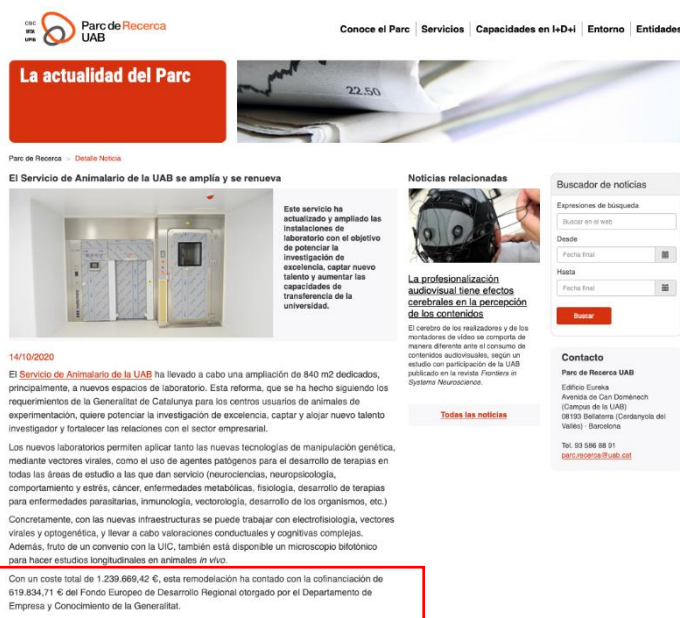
CSIC IRTA UPB Parc de Recerca UAB

Conoce el Parc | Servicios | Capacidades en I+D+i | Entorno | Entidades

La actualidad del Parc

22.50

Parc de Recerca » Detalle Noticia

El Servicio de Animalario de la UAB se amplía y se renueva

Este servicio ha actualizado y ampliado las instalaciones de laboratorio con el objetivo de potenciar la investigación de excelencia, captar nuevo talento y aumentar las capacidades de transferencia de la universidad.

14/10/2020

El Servicio de Animalario de la UAB ha llevado a cabo una ampliación de 840 m2 dedicados, principalmente, a nuevos espacios de laboratorio. Esta reforma, que se ha hecho siguiendo los requerimientos de la Generalitat de Catalunya para los centros usuarios de animales de experimentación, quiere potenciar la investigación de excelencia, captar y alojar nuevo talento investigador y fortalecer las relaciones con el sector empresarial.

Los nuevos laboratorios permiten aplicar tanto las nuevas tecnologías de manipulación genética, mediante vectores virales, como el uso de agentes patógenos para el desarrollo de terapias en todas las áreas de estudio a las que dan servicio (neurociencias, neuropsicología, comportamiento y estrés, cáncer, enfermedades metabólicas, fisiología, desarrollo de terapias para enfermedades parasitarias, inmunología, vectorología, desarrollo de los organismos, etc.)

Concretamente, con las nuevas infraestructuras se puede trabajar con electrofisiología, vectores virales y optogenética, y llevar a cabo valoraciones conductuales y cognitivas complejas. Además, fruto de un convenio con la UIC, también está disponible un microscopio bifotónico para hacer estudios longitudinales en animales in vivo.

Con un coste total de 1.239.669,42 €, esta remodelación ha contado con la cofinanciación de 619.834,71 € del Fondo Europeo de Desarrollo Regional otorgado por el Departamento de Empresa y Conocimiento de la Generalitat.

Noticias relacionadas

La profesionalización audiovisual tiene efectos cerebrales en la percepción de los contenidos

El cerebro de los realizadores y de los montadores de vídeo se comporta de manera diferente ante el consumo de contenidos audiovisuales, según un estudio con participación de la UAB publicado en la revista Frontiers in Systems Neuroscience.

Todas las noticias

Buscador de noticias

Expresiones de búsqueda

Buscar en el web

Desde

Fecha final

Hasta

Fecha final

Buscar

Contacto

Parc de Recerca UAB

Edificio Eureka
Avenida de Can Domènech
(Campus de la UAB)
08193 Bellaterra (Cerdanyola del Vallès) · Barcelona

Tel. 93 586 88 91
parc.recerca@uab.cat